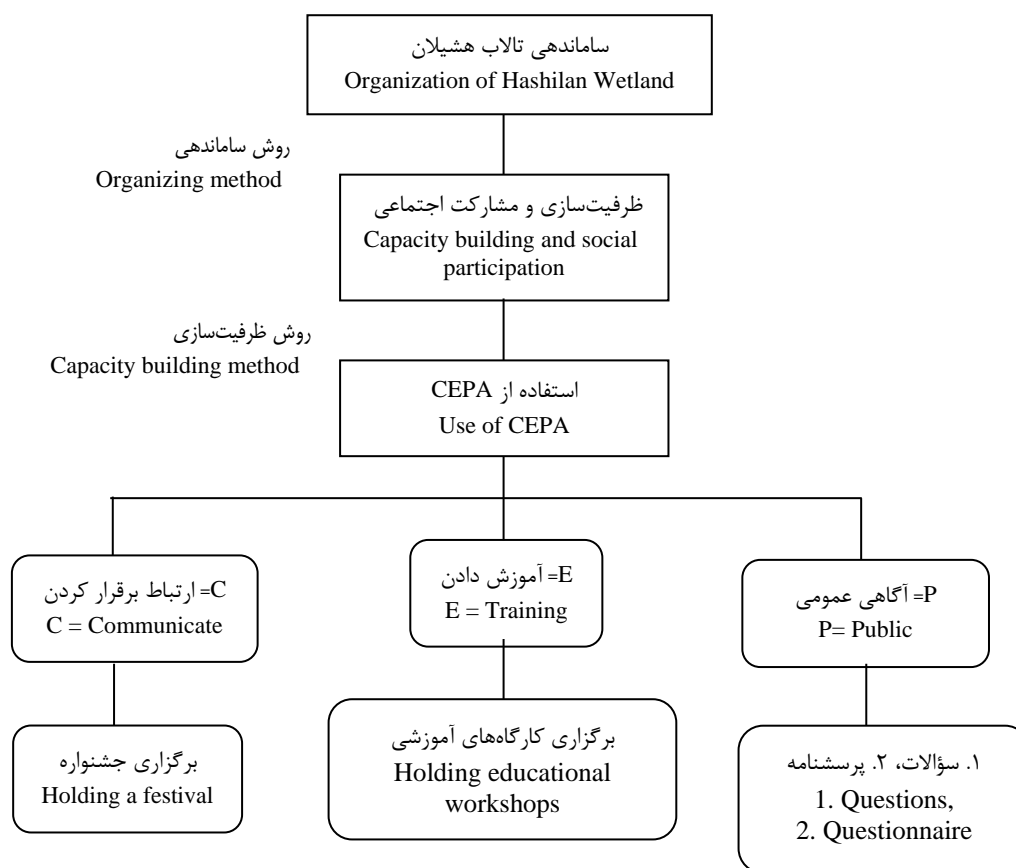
ساماندهی تالاب هشیلان
Organization of Hashilan Wetland

روش ساماندهی
Organizing method

ظرفیت‌سازی و مشارکت اجتماعی
Capacity building and social participation

روش ظرفیت‌سازی
Capacity building method

استفاده از CEPA
Use of CEPA

C= ارتباط برقرار کردن
C = Communicate

E= آموزش دادن
E = Training

P= آگاهی عمومی
P= Public

برگزاری جشنواره
Holding a festival

برگزاری کارگاه‌های آموزشی
Holding educational workshops

۱. سؤالات، ۲. پرسشنامه
1. Questions,
2. Questionnaire